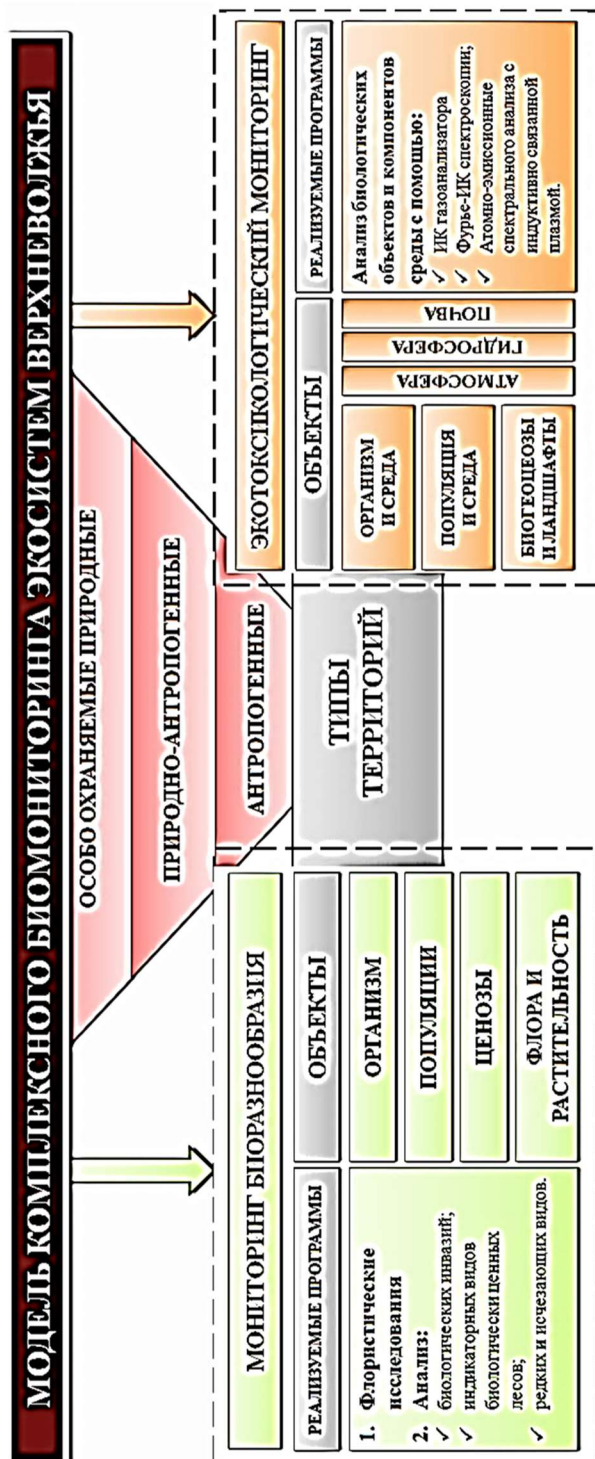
МОДЕЛЬ КОМПЛЕКСНОГО БИОМОНИТОРИНГА ЭКОСИСТЕМ ВЕРХНЕВОЛЖЬЯ

ОСОБО ОХРАНЯЕМЫЕ ПРИРОДНЫЕ

ПРИРОДНО-АНТРОПОГЕННЫЕ

АНТРОПОГЕННЫЕ

ТИПЫ ТЕРРИТОРИЙ

МОНИТОРИНГ БИОРАЗНООБРАЗИЯ

РЕАЛИЗУЕМЫЕ ПРОГРАММЫ

1. Флористические исследования
2. Анализ:
✓ биологических инвазий;
✓ индикаторных видов биологически ценных лесов;
✓ редких и исчезающих видов.

ОБЪЕКТЫ

ОРГАНИЗМ

ПОПУЛЯЦИИ

ЦЕНОЗЫ

ФЛОРА И РАСТИТЕЛЬНОСТЬ

ЭКОТОКСИКОЛОГИЧЕСКИЙ МОНИТОРИНГ

РЕАЛИЗУЕМЫЕ ПРОГРАММЫ

Анализ биологических объектов и компонентов среды с помощью:
✓ ИК газоанализатора
✓ Фурье-ИК спектроскопии;
✓ Атомно-эмиссионные спектрального анализа с индуктивно связанной плазмой.

ОБЪЕКТЫ

ОРГАНИЗМ И СРЕДА

ПОПУЛЯЦИЯ И СРЕДА

БИОГЕОЦЕОЗЫ И ЛАНДШАФТЫ

АТМОСФЕРА

ГИДРОСФЕРА

ПОЧВА